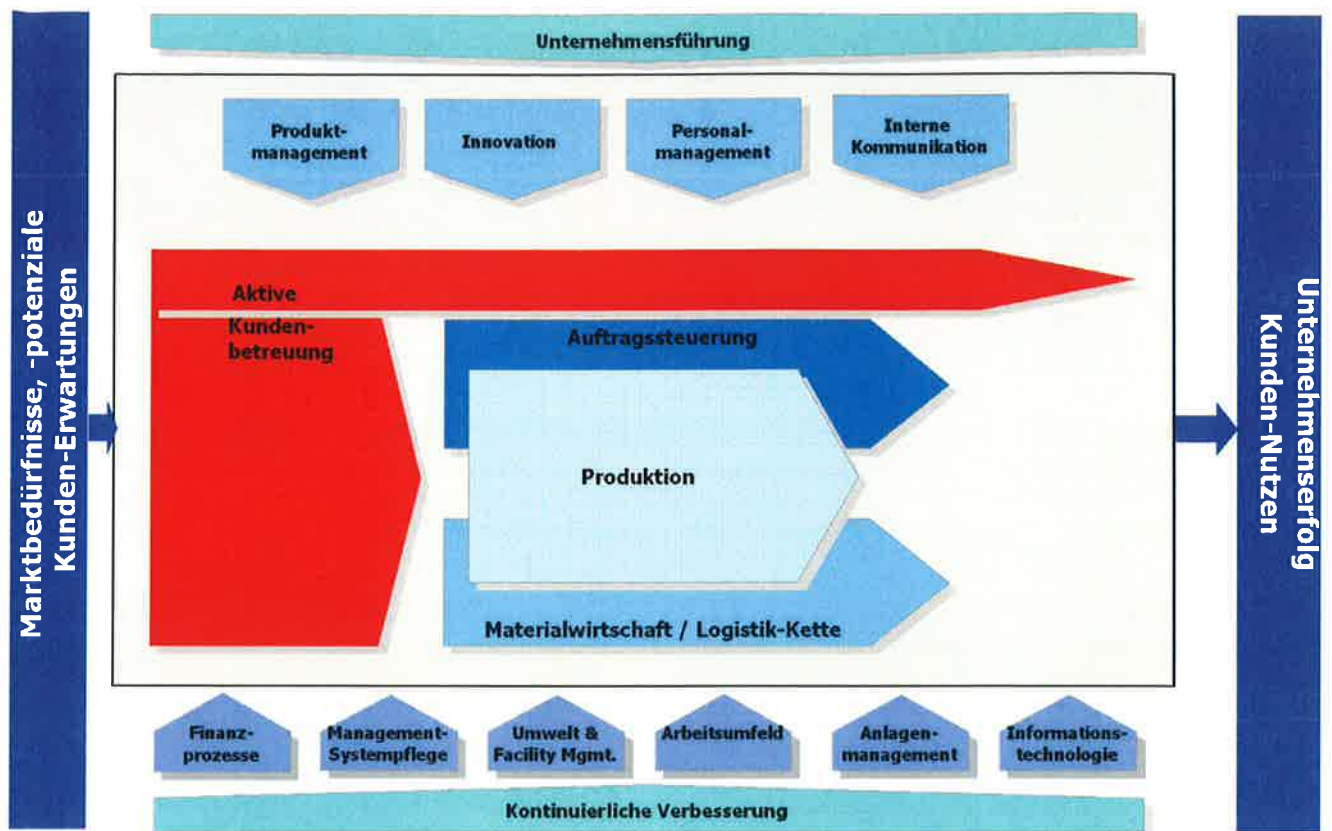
Marktbedürfnisse, -potenziale
Kunden-Erwartungen

Unternehmensführung

Produktmanagement

Innovation

Personalmanagement

Interne Kommunikation

Aktive Kundenbetreuung

Auftragssteuerung

Produktion

Materialwirtschaft / Logistik-Kette

Finanzprozesse

Management-Systempflege

Umwelt & Facility Mgmt.

Arbeitsumfeld

Anlagenmanagement

Informationstechnologie

Kontinuierliche Verbesserung

Unternehmenserfolg
Kunden-Nutzen